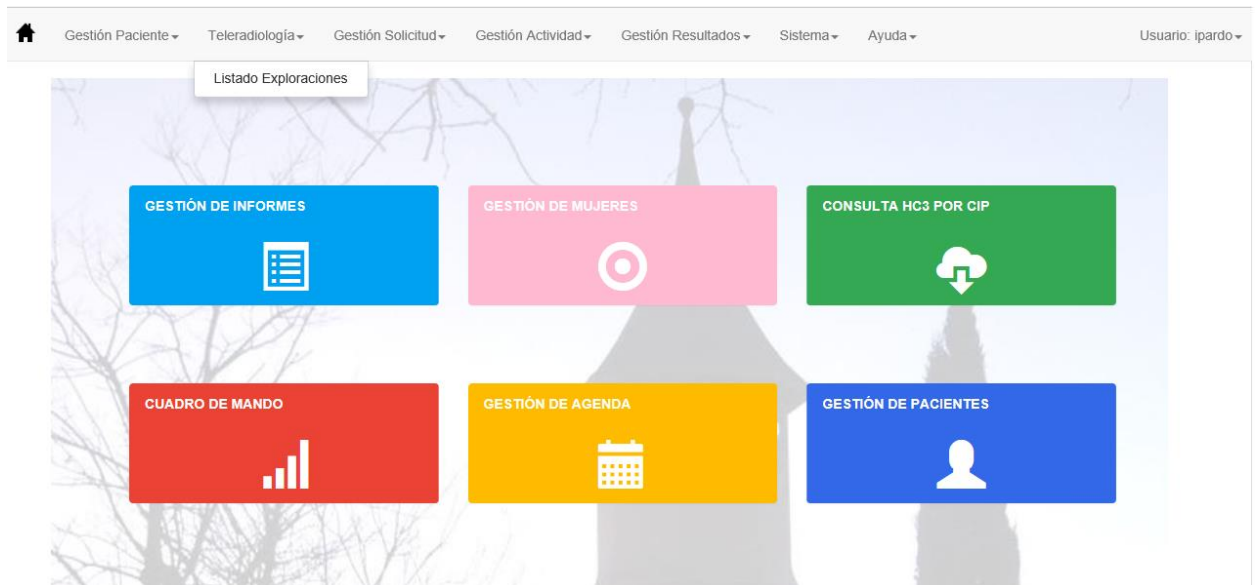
Gestión Paciente Teleradiología Gestión Solicitud Gestión Actividad Gestión Resultados Sistema Ayuda Usuario: ipardo

Listado Exploraciones

GESTIÓN DE INFORMES

GESTIÓN DE MUJERES

CONSULTA HC3 POR CIP

CUADRO DE MANDO

GESTIÓN DE AGENDA

GESTIÓN DE PACIENTES